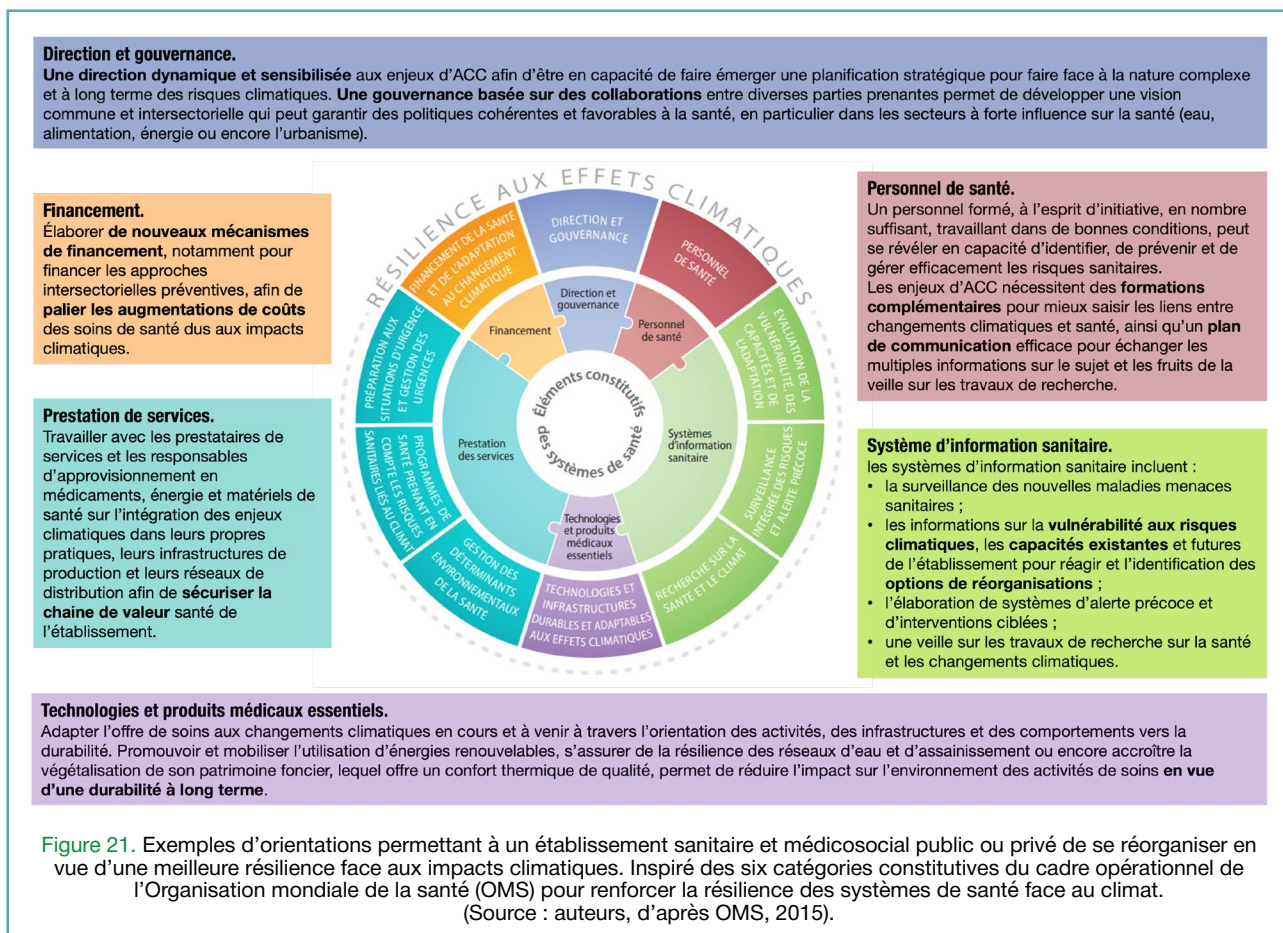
**Direction et gouvernance.**
**Une direction dynamique et sensibilisée** aux enjeux d'ACC afin d'être en capacité de faire émerger une planification stratégique pour faire face à la nature complexe et à long terme des risques climatiques. **Une gouvernance basée sur des collaborations** entre diverses parties prenantes permet de développer une vision commune et intersectorielle qui peut garantir des politiques cohérentes et favorables à la santé, en particulier dans les secteurs à forte influence sur la santé (eau, alimentation, énergie ou encore l'urbanisme).

**Financement.**
Élaborer **de nouveaux mécanismes de financement**, notamment pour financer les approches intersectorielles préventives, afin de **palier les augmentations de coûts** des soins de santé dus aux impacts climatiques.

**Prestation de services.**
Travailler avec les prestataires de services et les responsables d'approvisionnement en médicaments, énergie et matériels de santé sur l'intégration des enjeux climatiques dans leurs propres pratiques, leurs infrastructures de production et leurs réseaux de distribution afin de **sécuriser la chaine de valeur** santé de l'établissement.

RÉSILIENCE AUX EFFETS CLIMATIQUES

DIRECTION ET GOUVERNANCE
PERSONNEL DE SANTÉ
ÉVALUATION DE LA VULNÉRABILITÉ, DES CAPACITÉS ET DE L'ADAPTATION
SURVEILLANCE INTÉGRÉE DES RISQUES ET ALERTE PRÉCOCE
RECHERCHE SUR LA SANTÉ ET LE CLIMAT
TECHNOLOGIES ET INFRASTRUCTURES DURABLES ET ADAPTABLES AUX EFFETS CLIMATIQUES
GESTION DES DÉTERMINANTS ENVIRONNEMENTAUX DE LA SANTÉ
PROGRAMMES DE SANTÉ PRENANT EN COMPTE LES RISQUES SANITAIRES LIÉS AU CLIMAT
PRÉPARATION AUX SITUATIONS D'URGENCE ET GESTION DES URGENCES
FINANCEMENT DE LA SANTÉ ET DE L'ADAPTATION AU CHANGEMENT CLIMATIQUE

Direction et gouvernance
Personnel de santé
Systèmes d'information sanitaire
Technologies et produits médicaux essentiels
Prestation des services
Financement
Éléments constitutifs des systèmes de santé

**Personnel de santé.**
Un personnel formé, à l'esprit d'initiative, en nombre suffisant, travaillant dans de bonnes conditions, peut se révéler en capacité d'identifier, de prévenir et de gérer efficacement les risques sanitaires.
Les enjeux d'ACC nécessitent des **formations complémentaires** pour mieux saisir les liens entre changements climatiques et santé, ainsi qu'un **plan de communication** efficace pour échanger les multiples informations sur le sujet et les fruits de la veille sur les travaux de recherche.

**Système d'information sanitaire.**
les systèmes d'information sanitaire incluent :
• la surveillance des nouvelles maladies menaces sanitaires ;
• les informations sur la **vulnérabilité aux risques climatiques**, les **capacités existantes** et futures de l'établissement pour réagir et l'identification des **options de réorganisations** ;
• l'élaboration de systèmes d'alerte précoce et d'interventions ciblées ;
• une veille sur les travaux de recherche sur la santé et les changements climatiques.

**Technologies et produits médicaux essentiels.**
Adapter l'offre de soins aux changements climatiques en cours et à venir à travers l'orientation des activités, des infrastructures et des comportements vers la durabilité. Promouvoir et mobiliser l'utilisation d'énergies renouvelables, s'assurer de la résilience des réseaux d'eau et d'assainissement ou encore accroître la végétalisation de son patrimoine foncier, lequel offre un confort thermique de qualité, permet de réduire l'impact sur l'environnement des activités de soins **en vue d'une durabilité à long terme**.

Figure 21. Exemples d'orientations permettant à un établissement sanitaire et médicosocial public ou privé de se réorganiser en vue d'une meilleure résilience face aux impacts climatiques. Inspiré des six catégories constitutives du cadre opérationnel de l'Organisation mondiale de la santé (OMS) pour renforcer la résilience des systèmes de santé face au climat. (Source : auteurs, d'après OMS, 2015).